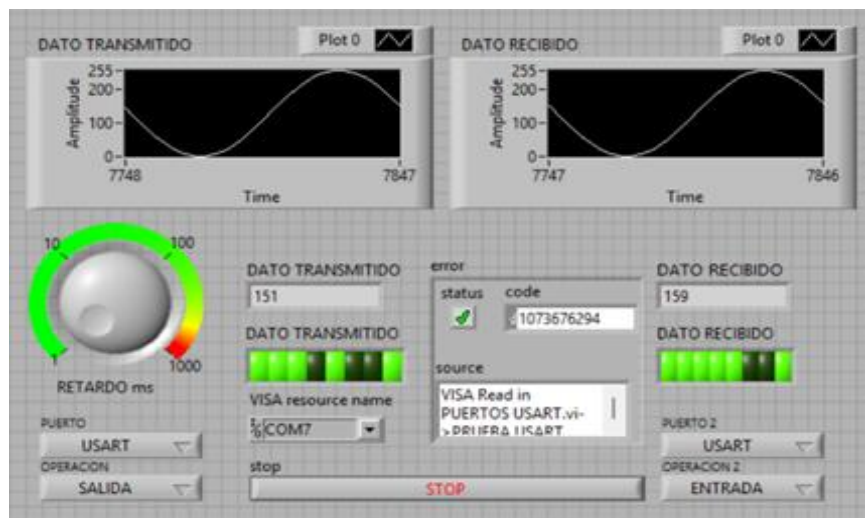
DATO TRANSMITIDO
Plot 0
255
200
100
0
Amplitude
7748
7847
Time

DATO RECIBIDO
Plot 0
255
200
100
0
Amplitude
7747
7846
Time

10
100
1
1000
RETARDO ms

DATO TRANSMITIDO
151
DATO TRANSMITIDO

error
status
code
1073676294
source
VISA Read in PUERTOS USART.vi->PRUEBA USART

DATO RECIBIDO
159
DATO RECIBIDO

VISA resource name
COM7

PUERTO
USART
OPERACION
SALIDA

stop
STOP

PUERTO 2
USART
OPERACION 2
ENTRADA